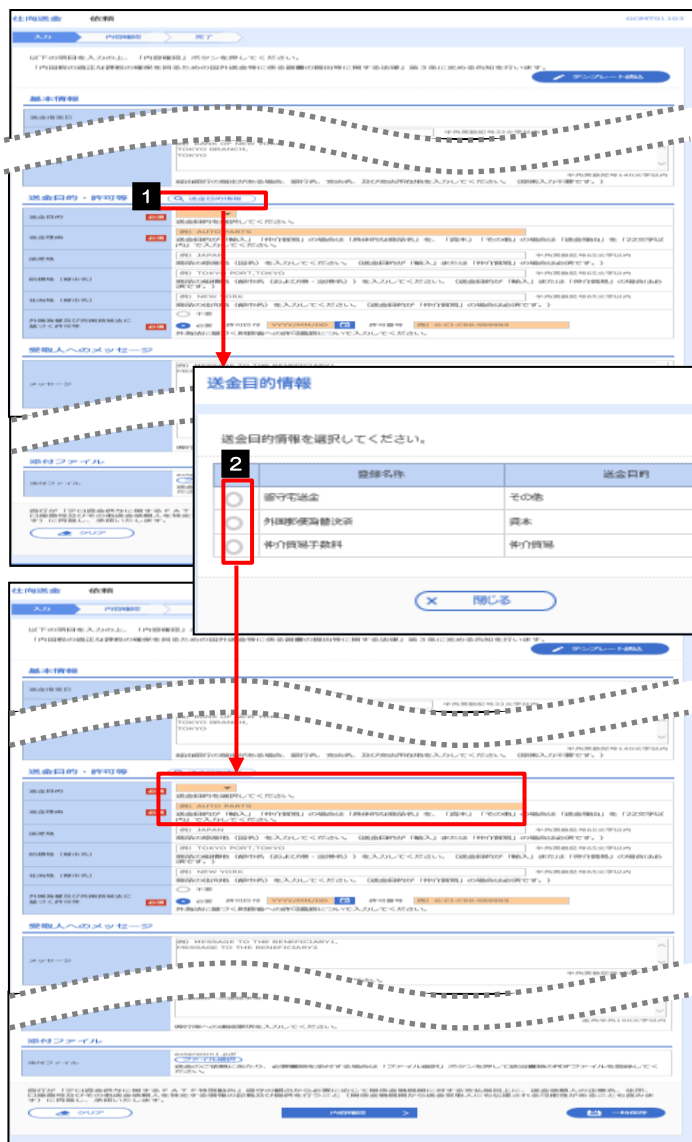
仕向送金　依頼

入力　内容確認　完了

送金目的・許可等

1

必須

(例) AUTO PARTS

(例) JAPAN

(例) TOKYO PORT,TOKYO

(例) NEW YORK

受取人へのメッセージ

メッセージ

送金目的情報

送金目的情報を選択してください。

2

| | 登録名称 | 送金目的 |
|---|---|---|
| ○ | 海外送金 | その他 |
| ○ | 外国証券購入 | 資本 |
| ○ | 仲介貿易手数料 | 仲介貿易 |

✕ 閉じる

添付ファイル

クリア

仕向送金　依頼

入力　内容確認

基本情報

送金目的・許可等

必須

(例) AUTO PARTS

(例) JAPAN

(例) TOKYO PORT,TOKYO

(例) NEW YORK

受取人へのメッセージ

(例) MESSAGE TO THE BENEFICIARY1, MESSAGE TO THE BENEFICIARY2

メッセージ

添付ファイル

ファイル選択

クリア

内容確認 >

一時保存